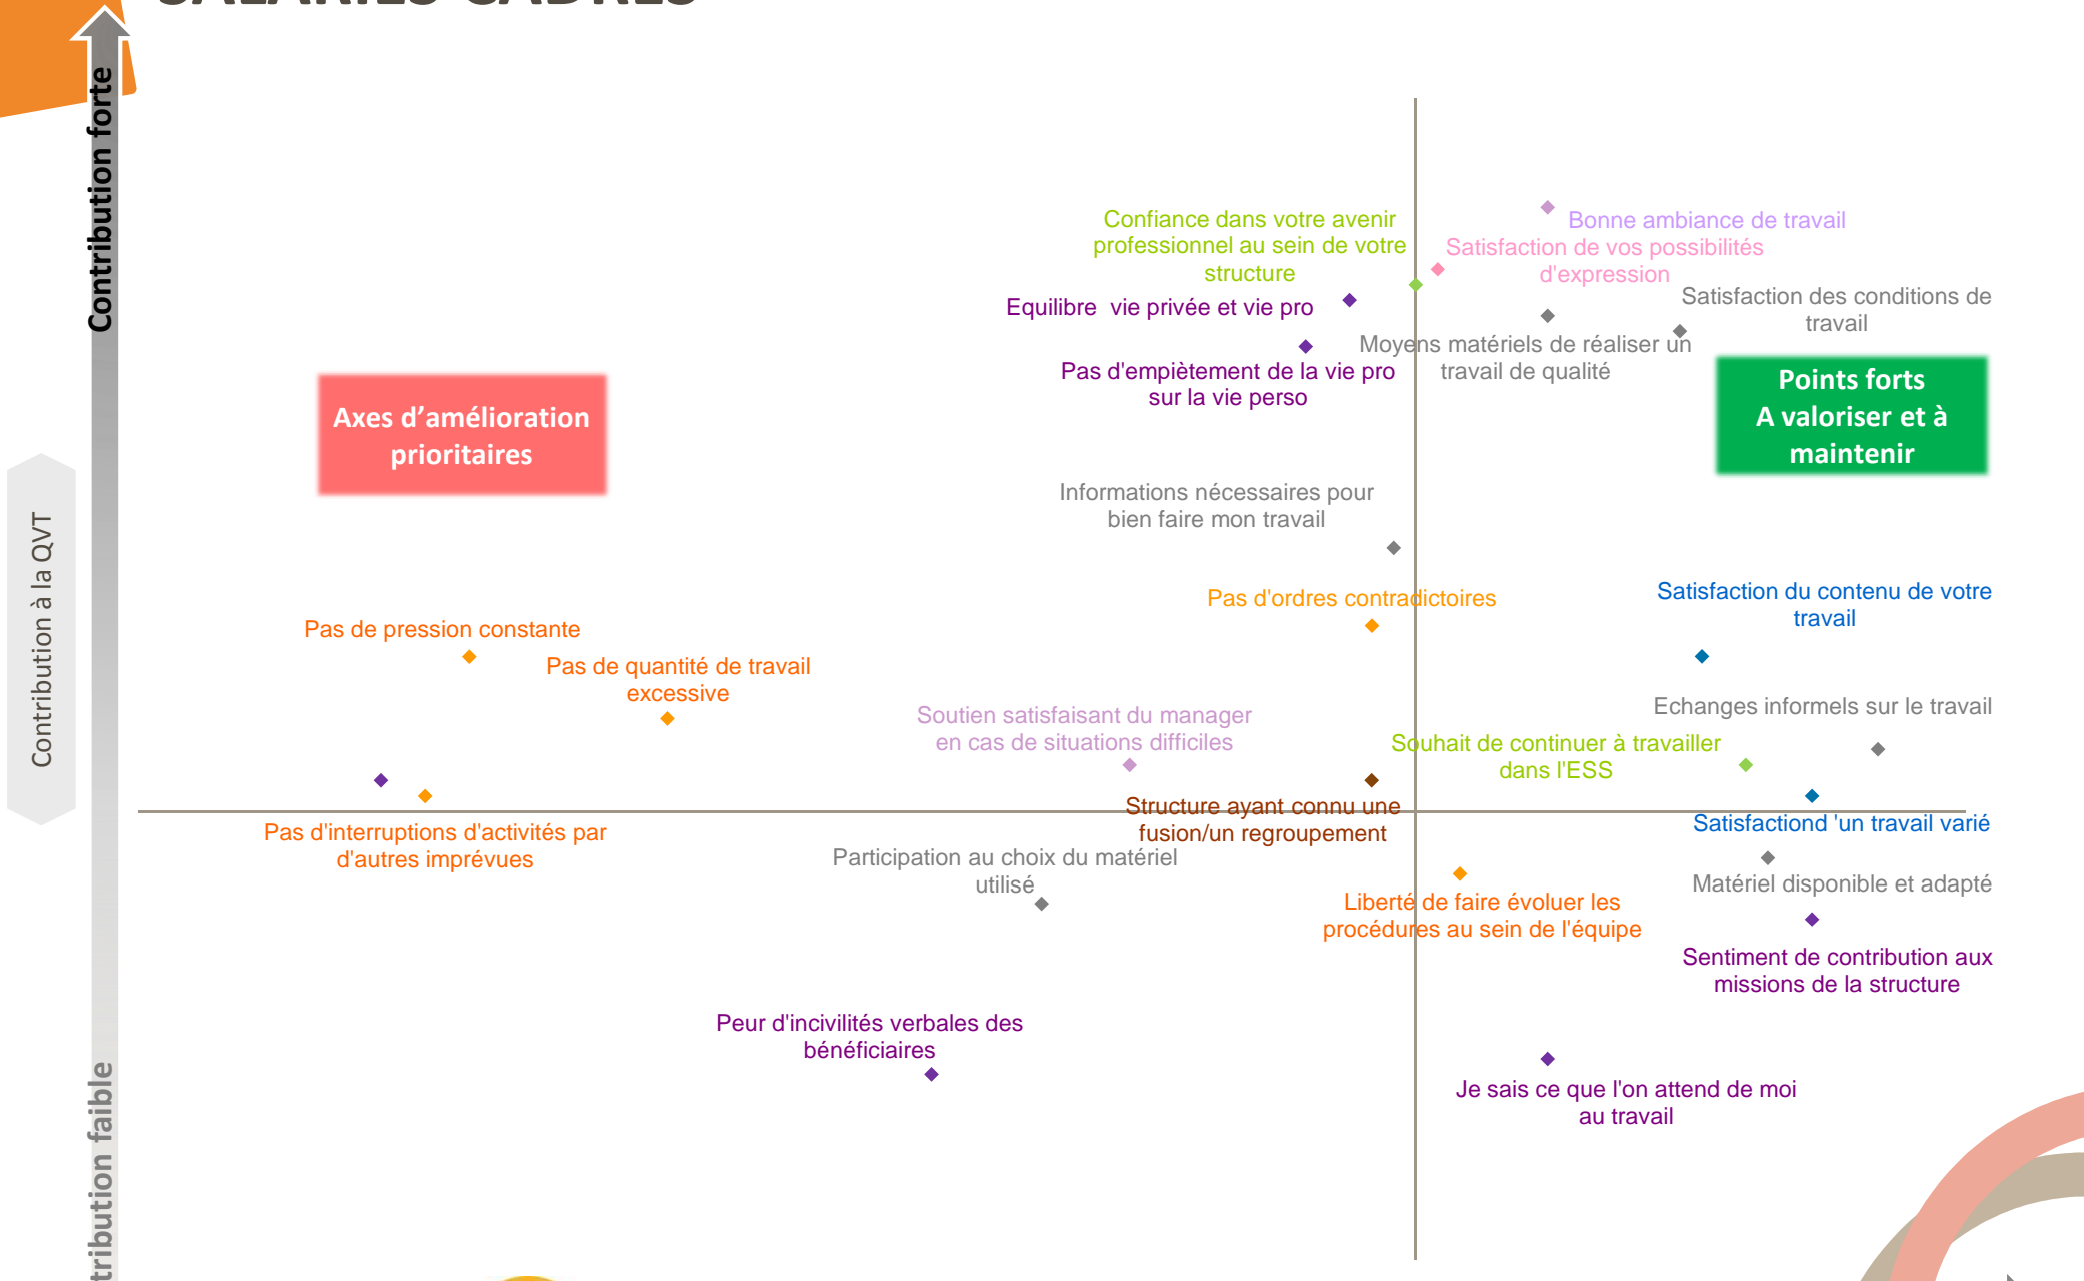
Contribution forte

Contribution à la QVT

tribution faible

Axes d'amélioration prioritaires

Points forts A valoriser et à maintenir

Confiance dans votre avenir professionnel au sein de votre structure

Bonne ambiance de travail

Satisfaction de vos possibilités d'expression

Satisfaction des conditions de travail

Equilibre vie privée et vie pro

Moyens matériels de réaliser un travail de qualité

Pas d'empiètement de la vie pro sur la vie perso

Informations nécessaires pour bien faire mon travail

Pas d'ordres contradictoires

Satisfaction du contenu de votre travail

Pas de pression constante

Pas de quantité de travail excessive

Soutien satisfaisant du manager en cas de situations difficiles

Echanges informels sur le travail

Souhait de continuer à travailler dans l'ESS

Structure ayant connu une fusion/un regroupement

Satisfactiond 'un travail varié

Pas d'interruptions d'activités par d'autres imprévues

Participation au choix du matériel utilisé

Matériel disponible et adapté

Liberté de faire évoluer les procédures au sein de l'équipe

Sentiment de contribution aux missions de la structure

Peur d'incivilités verbales des bénéficiaires

Je sais ce que l'on attend de moi au travail